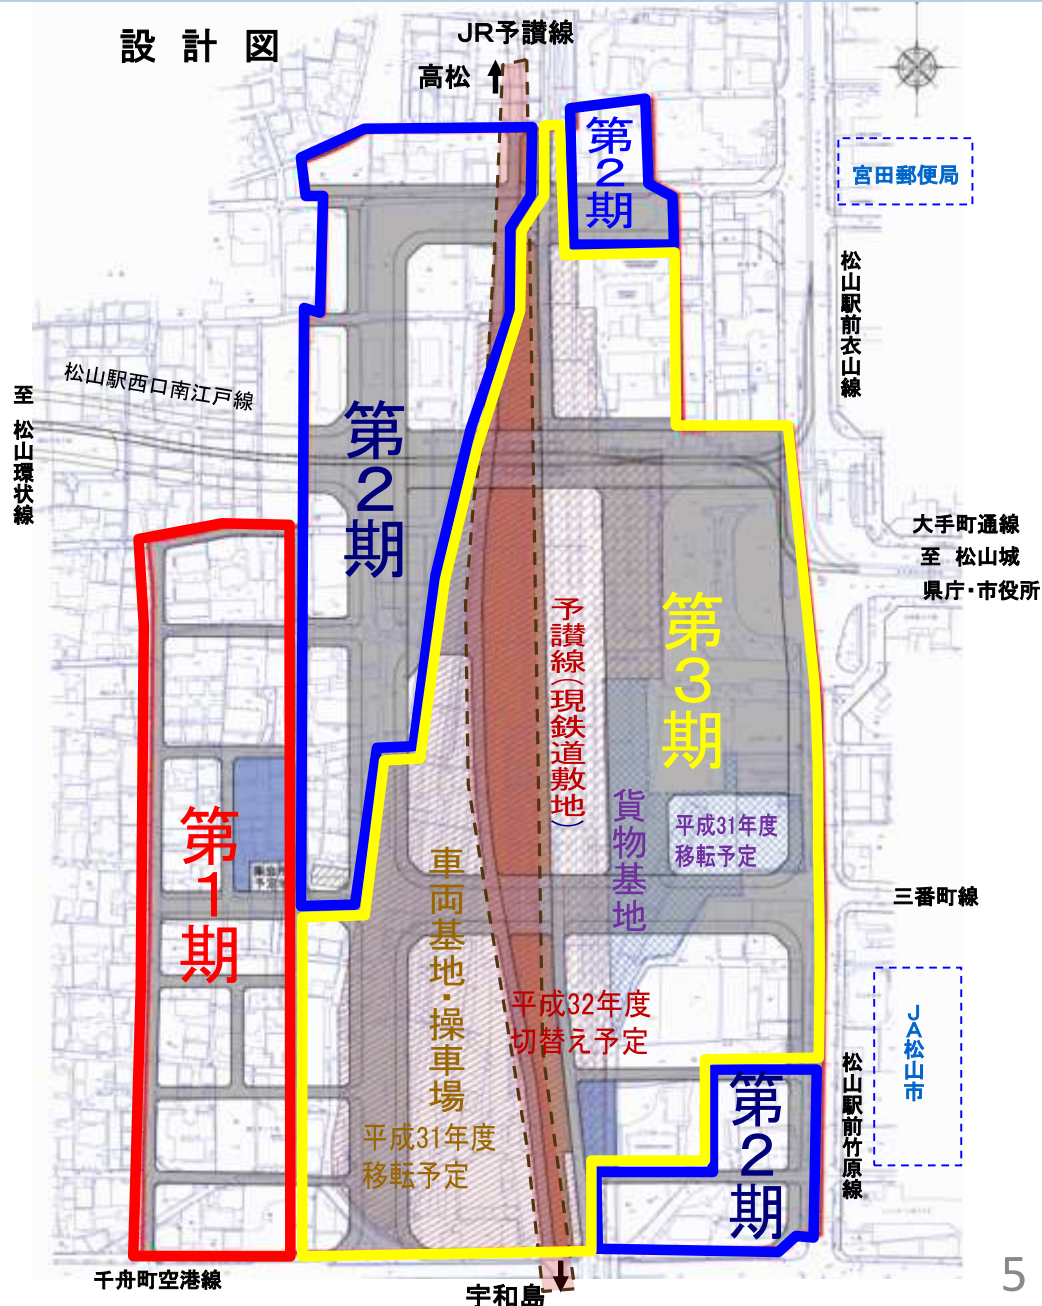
設計図

JR予讃線

高松

第2期

宮田郵便局

松山駅前衣山線

松山駅西口南江戸線

至 松山環状線

第2期

大手町通線
至 松山城
県庁・市役所

第1期

予讃線（現鉄道敷地）

第3期

貨物基地

平成31年度移転予定

三番町線

車両基地・操車場

平成32年度切替え予定

JA松山市

松山駅前竹原線

平成31年度移転予定

第2期

千舟町空港線

宇和島

5